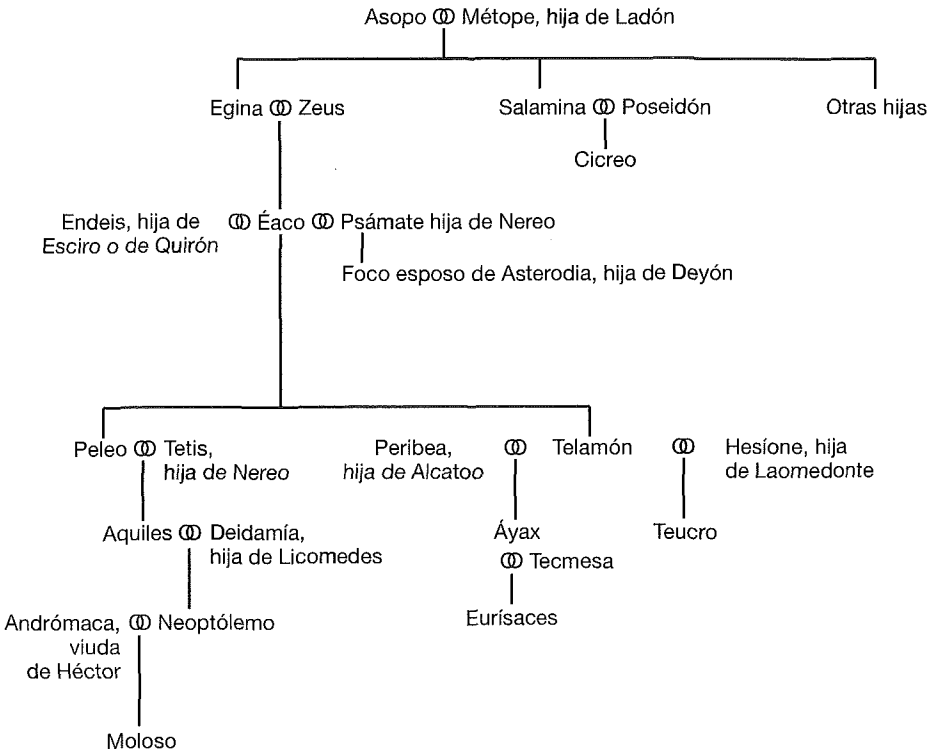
Asopo ⚭ Métope, hija de Ladón

Egina ⚭ Zeus

Salamina ⚭ Poseidón

Otras hijas

Cicreo

Endeis, hija de Esciro o de Quirón ⚭ Éaco ⚭ Psámate hija de Nereo

Foco esposo de Asterodia, hija de Deyón

Peleo ⚭ Tetis, hija de Nereo

Peribea, hija de Alcatoo ⚭ Telamón ⚭ Hesíone, hija de Laomedonte

Aquiles ⚭ Deidamía, hija de Licomedes

Áyax ⚭ Tecmesa

Teucro

Andrómaca, viuda de Héctor ⚭ Neoptólemo

Eurísaces

Moloso